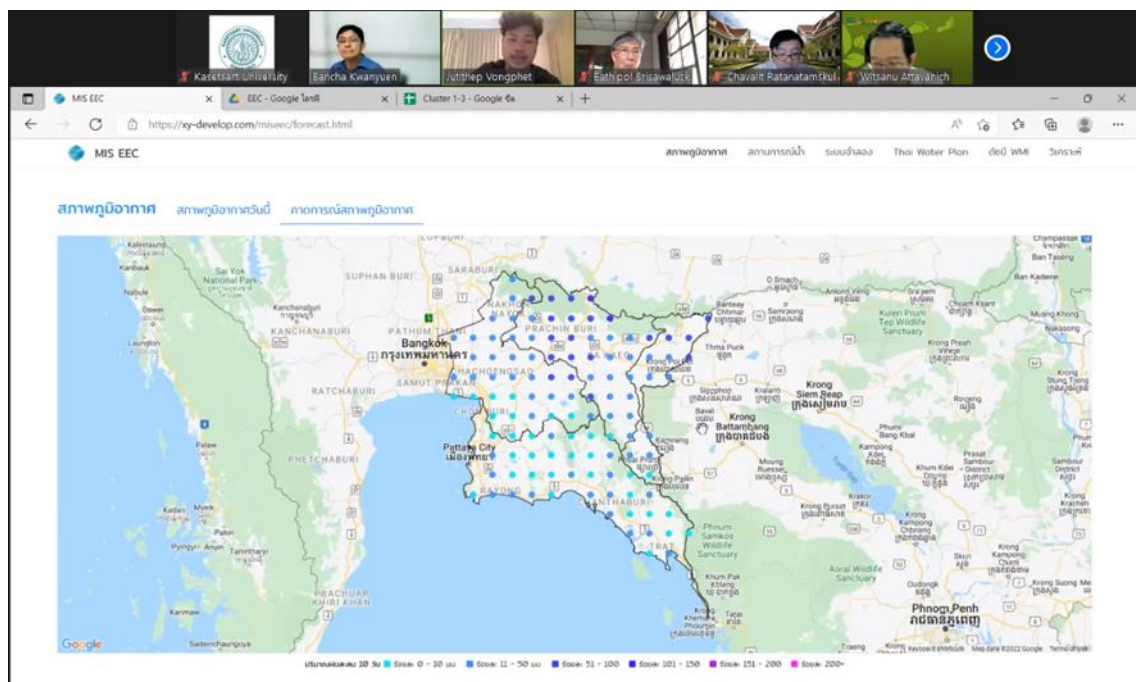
Kasetsart University
Bancha Kwanyuen
Jutithep Vongphet
Eathipol Srisawaluck
Chavalit Ratanatamskul
Witsanu Attavanich

MIS EEC
EEC - Google ไดรฟ์
Cluster 1-3 - Google ชีต
https://xy-develop.com/miseec/forecast.html

MIS EEC
สภาพภูมิอากาศ สถานการณ์น้ำ ระบบจำลอง Thai Water Plan ดัชนี WMI วิเคราะห์

สภาพภูมิอากาศ สภาพภูมิอากาศวันนี้ คาดการณ์สภาพภูมิอากาศ

SUPHAN BURI
SARABURI
Sai Yok National Park
Kanchanaburi
KANCHANABURI
PATHUM THANI
Bangkok
กรุงเทพมหานคร
NAKHON NAYOK
PRACHIN BURI
SA KAEO
CHACHOENGSAO
SAMUT PRAKAN
RATCHABURI
CHON BURI
Pattaya City
เมืองพัทยา
RAYONG
CHANTHABURI
TRAT
PHETCHABURI
PRACHUAP KHIRI KHAN
Krong Siem Reap
Krong Battambang
Phnom Penh
Phnum Samkos Wildlife Sanctuary
Aoral Wildlife Sanctuary
Kulen Prum Tep Wildlife Sanctuary
Thma Puok
Sisophon
Pailin
Moung Ruessei
Krong Pursat
Kampong Chhnang
Oudongk
Khum Pak Khlang
Koh Kong
Karmawk
Myeik
Palaw
Dawei
Nabule
Kanbauk
Champassak
Ban Tasseng
Ban Kadene
Muang Khong
Nakasong
Krong Preah Vihear
Kampong Thom
Google
Keyboard shortcuts Map data ©2022 Google Terms of Use

ปริมาณฝนสะสม 10 วัน ร้อยละ 0 - 10 มม. ร้อยละ 11 - 50 มม. ร้อยละ 51 - 100 ร้อยละ 101 - 150 ร้อยละ 151 - 200 ร้อยละ 200+